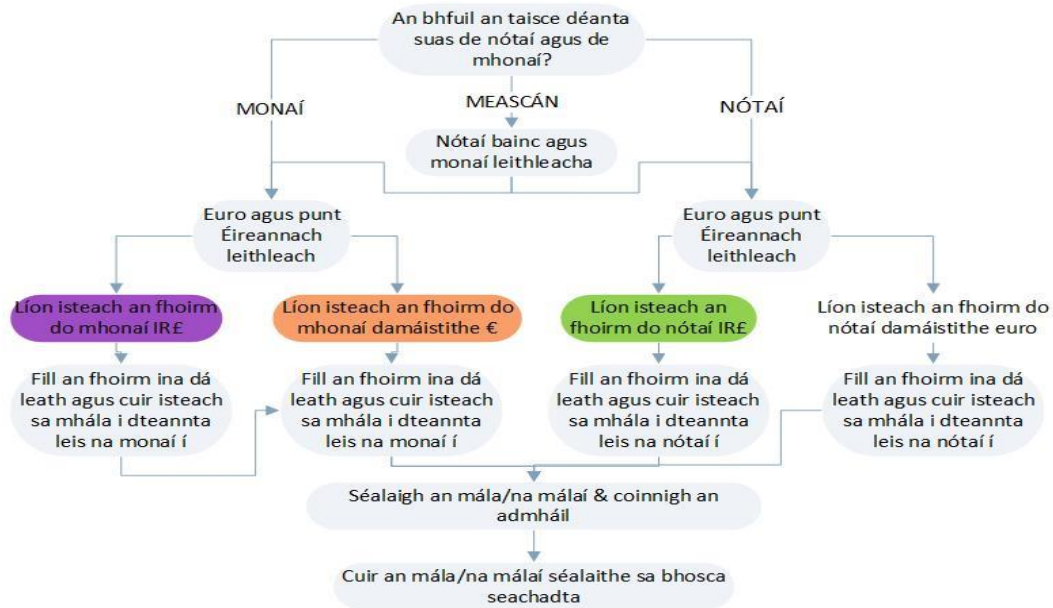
An bhfuil an taisce déanta suas de nótaí agus de mhonaí?

MONAÍ

MEASCÁN

NÓTAÍ

Nótaí bainc agus monaí leithleacha

Euro agus punt Éireannach leithleach

Euro agus punt Éireannach leithleach

Líon isteach an fhoirm do mhonaí IR£

Líon isteach an fhoirm do mhonaí damáistithe €

Líon isteach an fhoirm do nótaí IR£

Líon isteach an fhoirm do nótaí damáistithe euro

Fill an fhoirm ina dá leath agus cuir isteach sa mhála i dteannta leis na monaí í

Fill an fhoirm ina dá leath agus cuir isteach sa mhála i dteannta leis na monaí í

Fill an fhoirm ina dá leath agus cuir isteach sa mhála i dteannta leis na nótaí í

Fill an fhoirm ina dá leath agus cuir isteach sa mhála i dteannta leis na nótaí í

Séalaigh an mála/na málaí & coinnigh an admháil

Cuir an mála/na málaí séalaithe sa bhosca seachadta